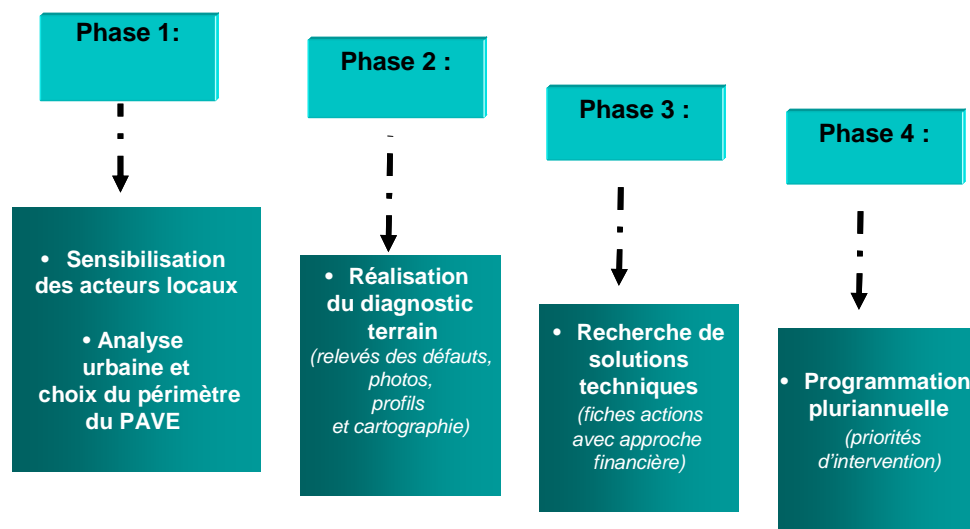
Phase 1:

Phase 2 :

Phase 3 :

Phase 4 :

• Sensibilisation des acteurs locaux

• Analyse urbaine et choix du périmètre du PAVE

• Réalisation du diagnostic terrain
(relevés des défauts, photos, profils et cartographie)

• Recherche de solutions techniques
(fiches actions avec approche financière)

• Programmation pluriannuelle
(priorités d'intervention)